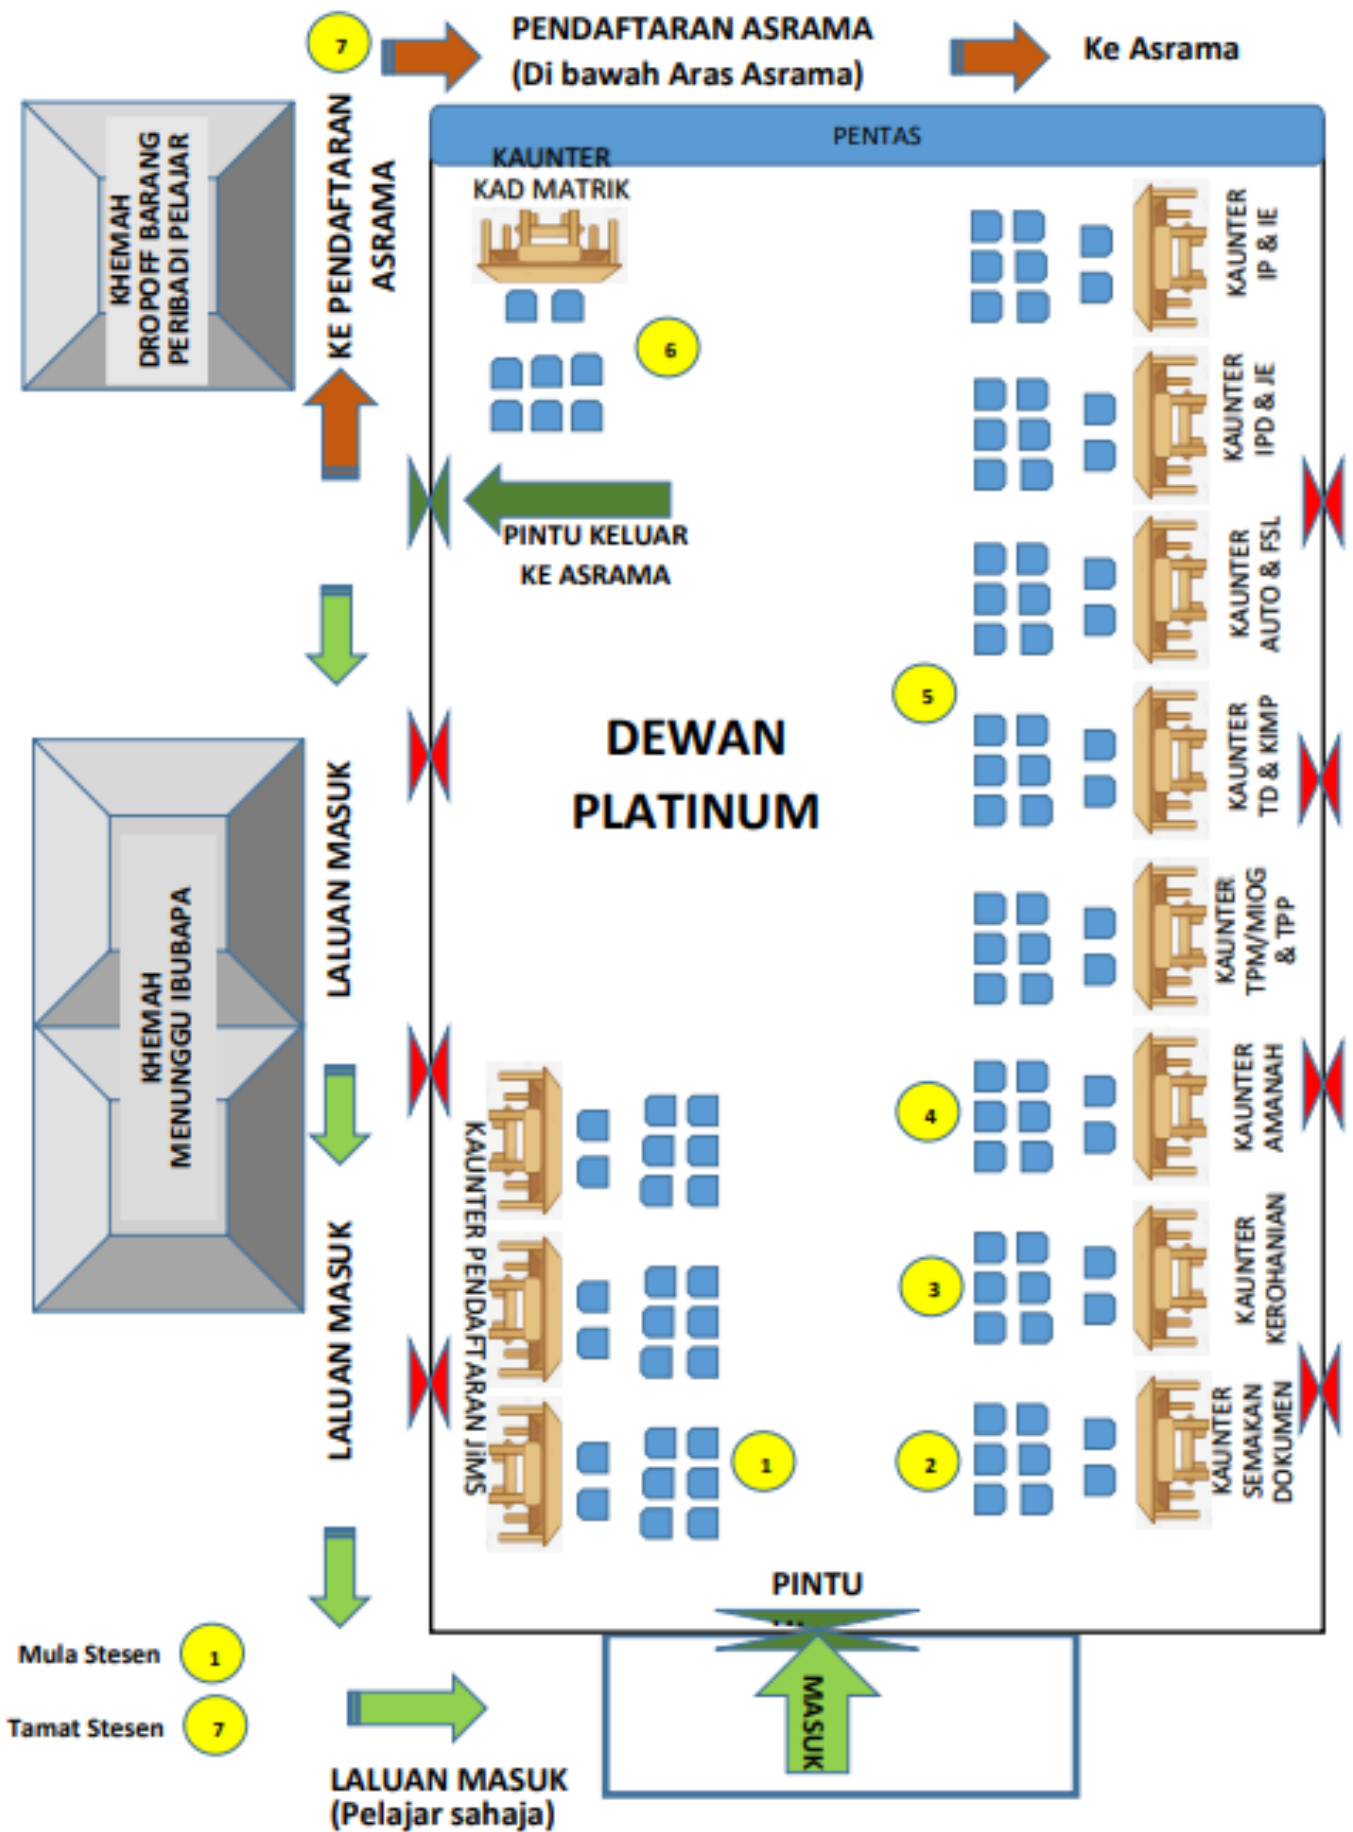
7

PENDAFTARAN ASRAMA
(Di bawah Aras Asrama)

Ke Asrama

KHEMAH DROPOFF BARANG PERIBADI PELAJAR

KE PENDAFTARAN ASRAMA

PENTAS

KAUNTER KAD MATRIK

6

KAUNTER IP & IE

KAUNTER IPD & JE

PINTU KELUAR KE ASRAMA

KAUNTER AUTO & FSL

5

DEWAN PLATINUM

KAUNTER TD & KIMP

KAUNTER TPM/MIOG & TPP

KHEMAH MENUNGGU IBUBAPA

LALUAN MASUK

4

KAUNTER AMANAH

KAUNTER PENDAFTARAN JIMS

3

KAUNTER KEROHANIAN

LALUAN MASUK

1

2

KAUNTER SEMAKAN DOKUMEN

PINTU

MASUK

Mula Stesen 1

Tamat Stesen 7

LALUAN MASUK
(Pelajar sahaja)